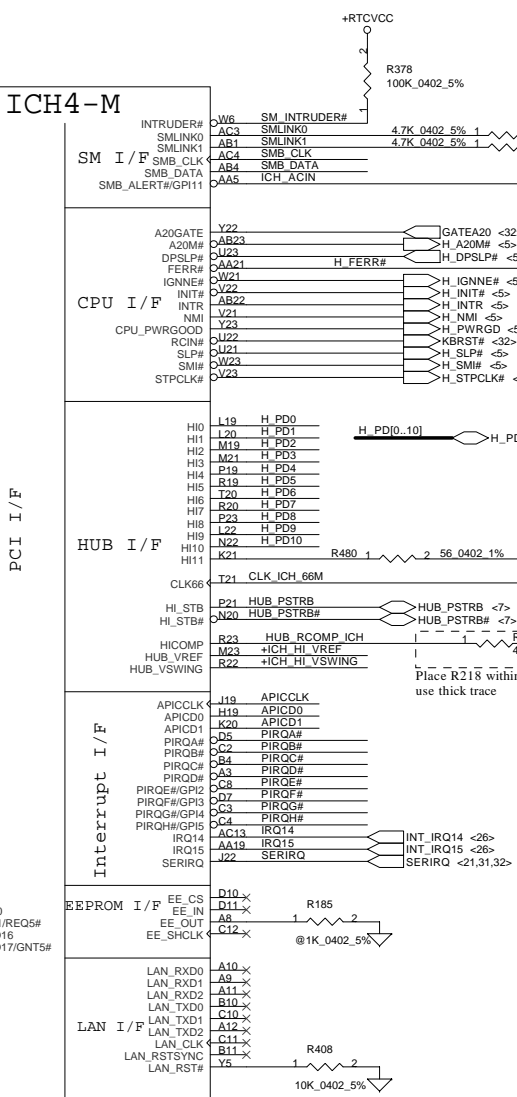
+RTCVCC

R378
100K_0402_5%

ICH4-M

SM I/F

INTRUDER# W6 SM_INTRUDER#
SMLINK0 AC3 SMLINK0 4.7K_0402_5% 1
SMLINK1 AB1 SMLINK1 4.7K_0402_5% 1
SMB_CLK AC4 SMB_CLK
SMB_DATA AB4 SMB_DATA
SMB_ALERT#/GPI11 AA5 ICH_ACIN

CPU I/F

A20GATE Y22 GATEA20 <32
A20M# AB23 H_A20M# <5>
DPSLP# U23 H_DPSLP# <5
FERR# AA21 H_FERR#
IGNNE# W21 H_IGNNE# <5
INIT# V22 H_INIT# <5>
INTR AB22 H_INTR <5>
NMI V21 H_NMI <5>
CPU_PWRGOOD Y23 H_PWRGD <5
RCIN# U22 KBRST# <32>
SLP# U21 H_SLP# <5>
SMI# W23 H_SMI# <5>
STPCLK# V23 H_STPCLK# <

PCI I/F

HUB I/F

HI0 L19 H_PD0
HI1 L20 H_PD1
HI2 M19 H_PD2
HI3 M21 H_PD3
HI4 P19 H_PD4
HI5 R19 H_PD5
HI6 T20 H_PD6
HI7 R20 H_PD7
HI8 P23 H_PD8
HI9 L22 H_PD9
HI10 N22 H_PD10
HI11 K21 R480 1 2 56_0402_1%
H_PD[0..10] H_PD

CLK66 T21 CLK_ICH_66M

HI_STB P21 HUB_PSTRB HUB_PSTRB <7>
HI_STB# N20 HUB_PSTRB# HUB_PSTRB# <7>

HICOMP R23 HUB_RCOMP_ICH 1
HUB_VREF M23 +ICH_HI_VREF
HUB_VSWING R22 +ICH_HI_VSWING

Place R218 within
use thick trace

Interrupt I/F

APICCLK J19 APICCLK
APICD0 H19 APICD0
APICD1 K20 APICD1
PIRQA# D5 PIRQA#
PIRQB# C2 PIRQB#
PIRQC# B4 PIRQC#
PIRQD# A3 PIRQD#
PIRQE#/GPI2 C8 PIRQE#
PIRQF#/GPI3 D7 PIRQF#
PIRQG#/GPI4 C3 PIRQG#
PIRQH#/GPI5 C4 PIRQH#
IRQ14 AC13 IRQ14 INT_IRQ14 <26>
IRQ15 AA19 IRQ15 INT_IRQ15 <26>
SERIRQ J22 SERIRQ SERIRQ <21,31,32>

EEPROM I/F

EE_CS D10
EE_IN D11
EE_OUT A8
EE_SHCLK C12
R185
1 2
@1K_0402_5%

0
/REQ5#
16
17/GNT5#

LAN I/F

LAN_RXD0 A10
LAN_RXD1 A9
LAN_RXD2 A11
LAN_TXD0 B10
LAN_TXD1 C10
LAN_TXD2 A12
LAN_CLK C11
LAN_RSTSYNC B11
LAN_RST# Y5
R408
1 2
10K_0402_5%